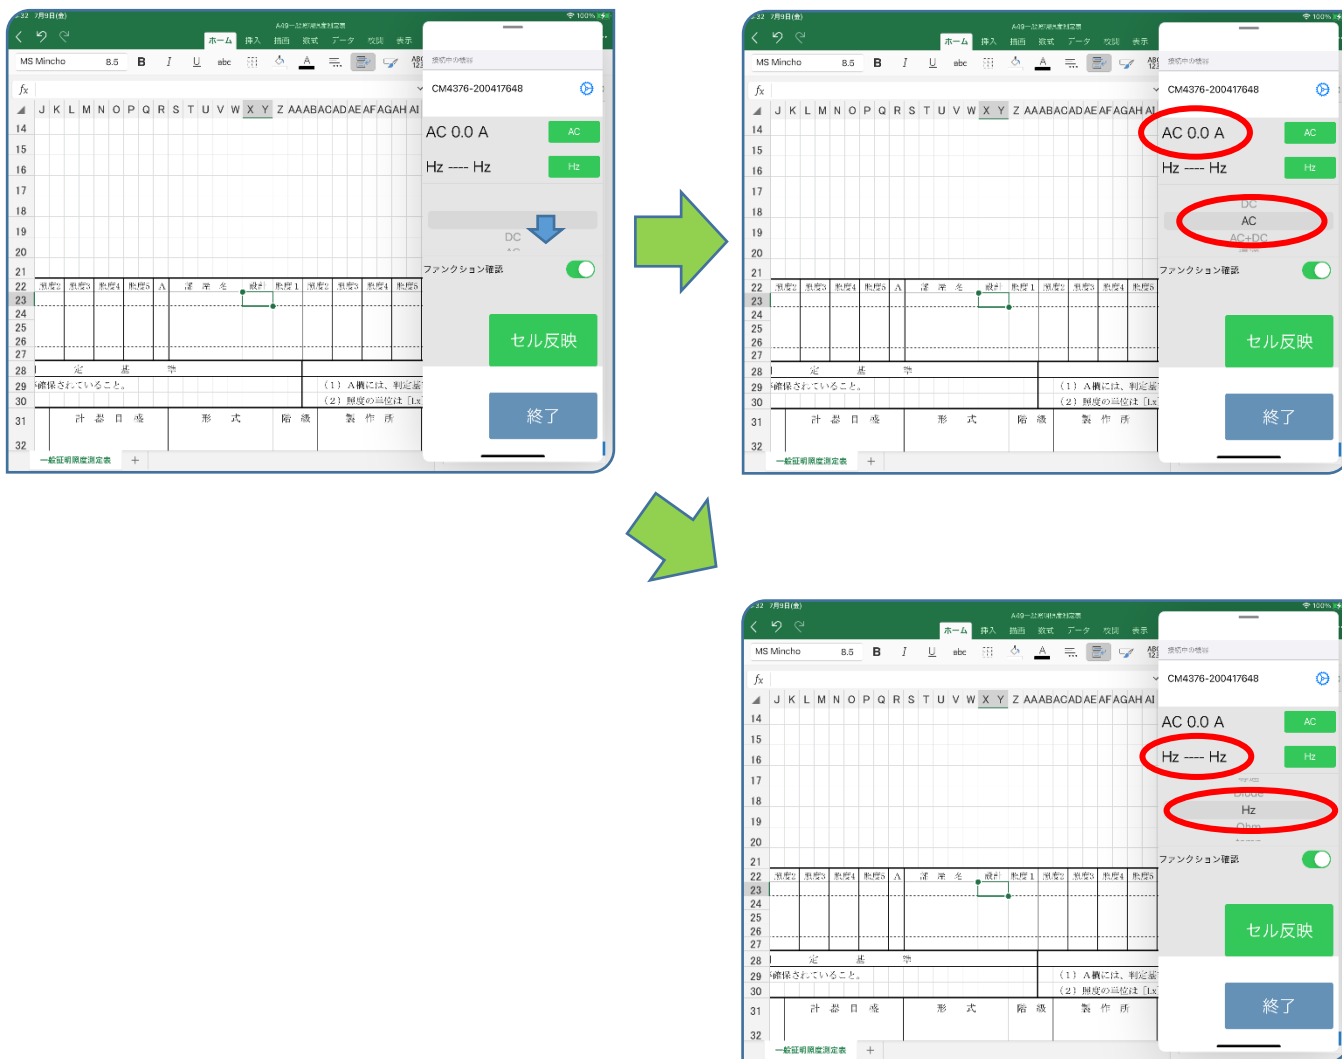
7月9日(金)
A49一般照明照度測定表
ホーム 挿入 描画 数式 データ 校閲 表示
MS Mincho 8.5 B I U abc
fx
J K L M N O P Q R S T U V W X Y Z AA AB AC AD AE AF AG AH AI
14 15 16 17 18 19 20 21 22 23 24 25 26 27 28 29 30 31 32
照度2 照度3 照度4 照度5 A 器 差 差 設計 照度1 照度2 照度3 照度4 照度5
定 基 準
確保されていること。
(1) A欄には、判定基
(2) 照度の単位は [Lx
計 器 目 盛 形 式 階 級 製 作 所
一般証明照度測定表 +
接続中の機器
CM4376-200417648
AC 0.0 A
AC
Hz ---- Hz
Hz
DC
ファンクション確認
セル反映
終了

7月9日(金)
A49一般照明照度測定表
ホーム 挿入 描画 数式 データ 校閲 表示
MS Mincho 8.5 B I U abc
fx
J K L M N O P Q R S T U V W X Y Z AA AB AC AD AE AF AG AH AI
14 15 16 17 18 19 20 21 22 23 24 25 26 27 28 29 30 31 32
照度2 照度3 照度4 照度5 A 器 差 差 設計 照度1 照度2 照度3 照度4 照度5
定 基 準
確保されていること。
(1) A欄には、判定基
(2) 照度の単位は [Lx
計 器 目 盛 形 式 階 級 製 作 所
一般証明照度測定表 +
接続中の機器
CM4376-200417648
AC 0.0 A
AC
Hz ---- Hz
Hz
DC
AC
AC+DC
ファンクション確認
セル反映
終了

7月9日(金)
A49一般照明照度測定表
ホーム 挿入 描画 数式 データ 校閲 表示
MS Mincho 8.5 B I U abc
fx
J K L M N O P Q R S T U V W X Y Z AA AB AC AD AE AF AG AH AI
14 15 16 17 18 19 20 21 22 23 24 25 26 27 28 29 30 31 32
照度2 照度3 照度4 照度5 A 器 差 差 設計 照度1 照度2 照度3 照度4 照度5
定 基 準
確保されていること。
(1) A欄には、判定基
(2) 照度の単位は [Lx
計 器 目 盛 形 式 階 級 製 作 所
一般証明照度測定表 +
接続中の機器
CM4376-200417648
AC 0.0 A
AC
Hz ---- Hz
Hz
Diode
Hz
Ohm
ファンクション確認
セル反映
終了